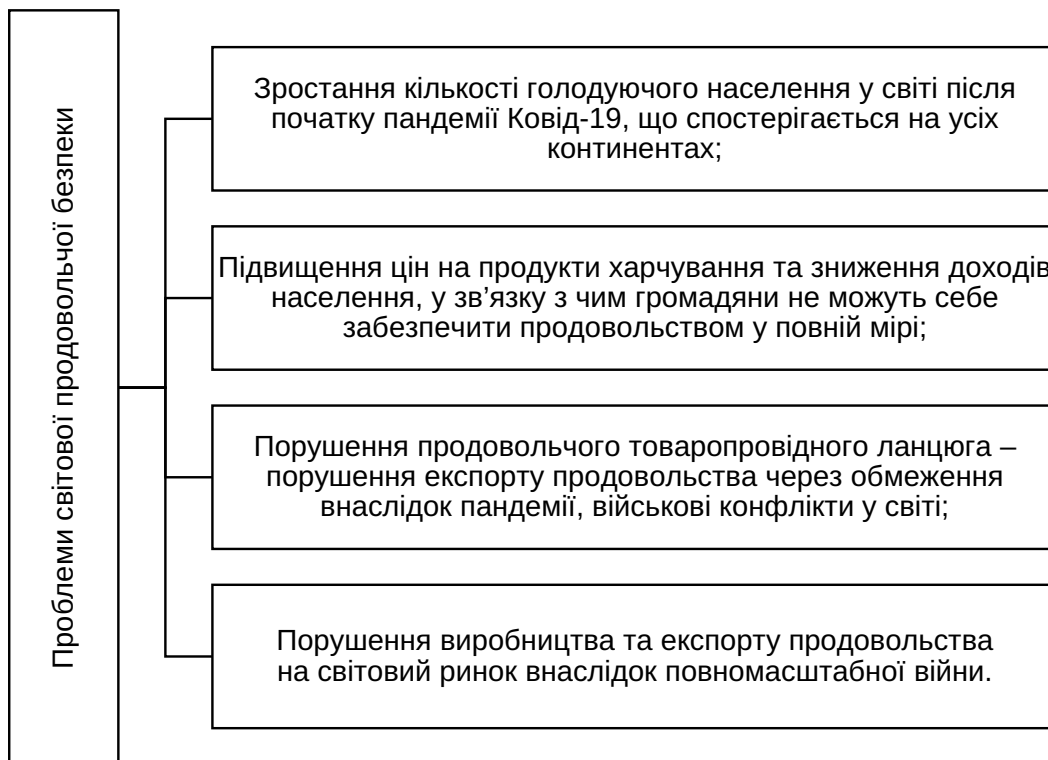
Проблеми світової продовольчої безпеки

Зростання кількості голодуючого населення у світі після початку пандемії Ковід-19, що спостерігається на усіх континентах;

Підвищення цін на продукти харчування та зниження доходів населення, у зв'язку з чим громадяни не можуть себе забезпечити продовольством у повній мірі;

Порушення продовольчого товаропровідного ланцюга – порушення експорту продовольства через обмеження внаслідок пандемії, військові конфлікти у світі;

Порушення виробництва та експорту продовольства на світовий ринок внаслідок повномасштабної війни.